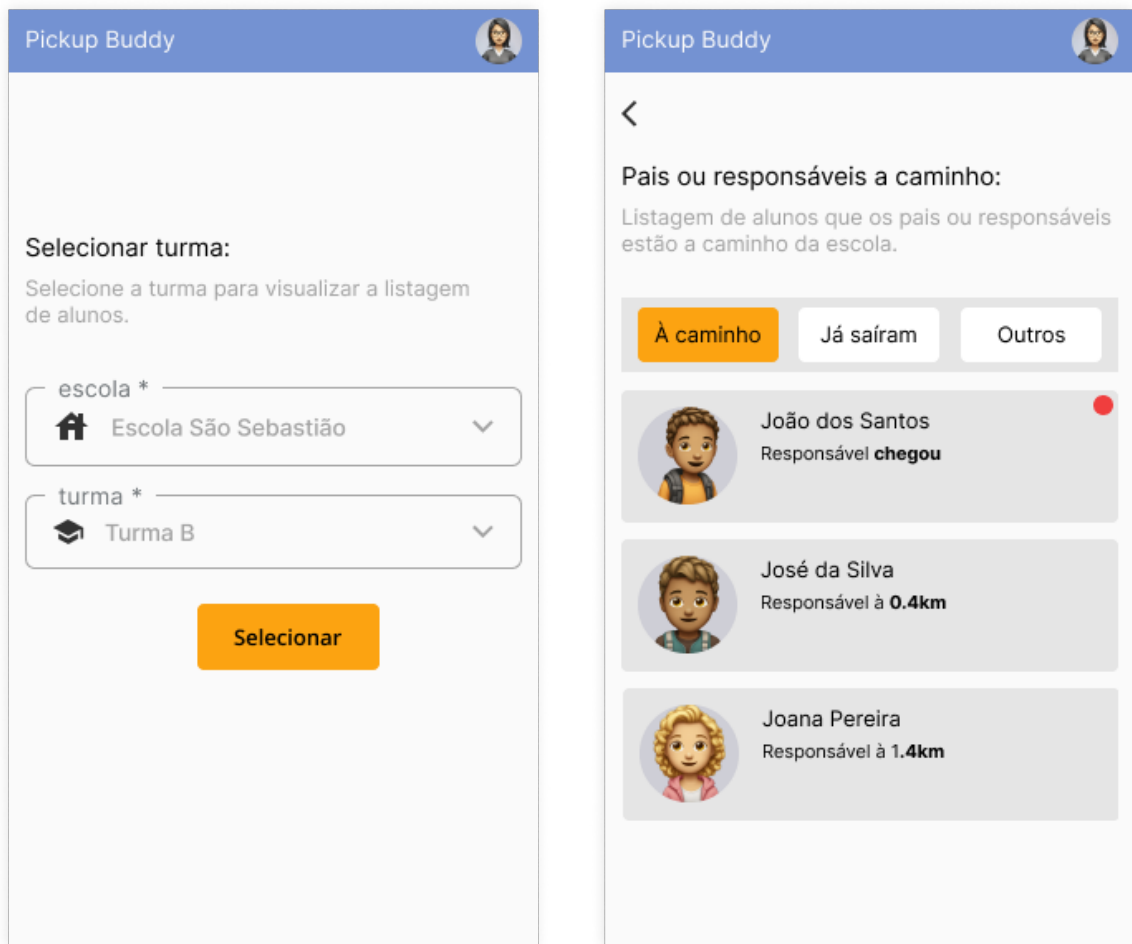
Pickup Buddy

Selecionar turma:

Selecione a turma para visualizar a listagem de alunos.

escola *

Escola São Sebastião

turma *

Turma B

Selecionar

Pickup Buddy

<

Pais ou responsáveis a caminho:

Listagem de alunos que os pais ou responsáveis estão a caminho da escola.

À caminho

Já saíram

Outros

João dos Santos

Responsável **chegou**

José da Silva

Responsável à **0.4km**

Joana Pereira

Responsável à 1**.4km**